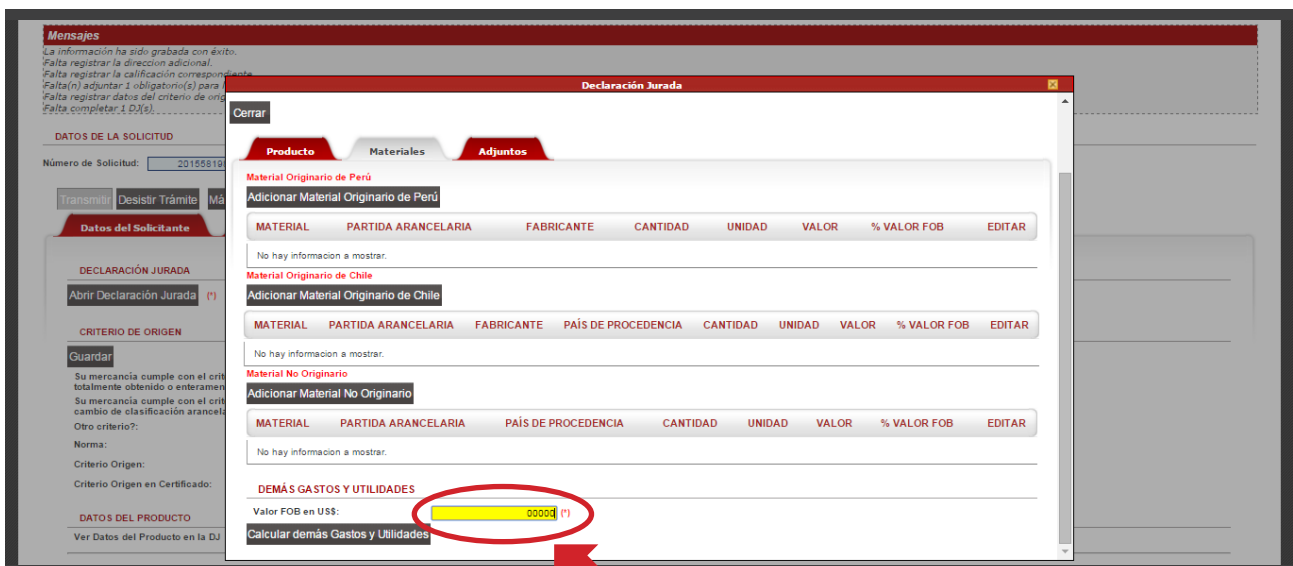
Mensajes
La información ha sido grabada con éxito.
Falta registrar la direccion adicional.
Falta registrar la calificación correspondiente
Falta(n) adjuntar 1 obligatorio(s) para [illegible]
Falta registrar datos del criterio de orig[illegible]
Falta completar 1 DJ(s).

DATOS DE LA SOLICITUD
Número de Solicitud: 201558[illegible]

Transmitir Desistir Trámite Má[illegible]

Datos del Solicitante

DECLARACIÓN JURADA
Abrir Declaración Jurada (*)

CRITERIO DE ORIGEN
Guardar
Su mercancía cumple con el crit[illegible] totalmente obtenido o enteram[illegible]
Su mercancía cumple con el crit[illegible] cambio de clasificación arancela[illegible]
Otro criterio?:
Norma:
Criterio Origen:
Criterio Origen en Certificado:

DATOS DEL PRODUCTO
Ver Datos del Producto en la DJ

Declaración Jurada

Cerrar

Producto | Materiales | Adjuntos

Material Originario de Perú
Adicionar Material Originario de Perú

| MATERIAL | PARTIDA ARANCELARIA | FABRICANTE | CANTIDAD | UNIDAD | VALOR | % VALOR FOB | EDITAR |
|---|---|---|---|---|---|---|---|

No hay informacion a mostrar.

Material Originario de Chile
Adicionar Material Originario de Chile

| MATERIAL | PARTIDA ARANCELARIA | FABRICANTE | PAÍS DE PROCEDENCIA | CANTIDAD | UNIDAD | VALOR | % VALOR FOB | EDITAR |
|---|---|---|---|---|---|---|---|---|

No hay informacion a mostrar.

Material No Originario
Adicionar Material No Originario

| MATERIAL | PARTIDA ARANCELARIA | PAÍS DE PROCEDENCIA | CANTIDAD | UNIDAD | VALOR | % VALOR FOB | EDITAR |
|---|---|---|---|---|---|---|---|

No hay informacion a mostrar.

DEMÁS GASTOS Y UTILIDADES
Valor FOB en US$: 00000 (*)
Calcular demás Gastos y Utilidades